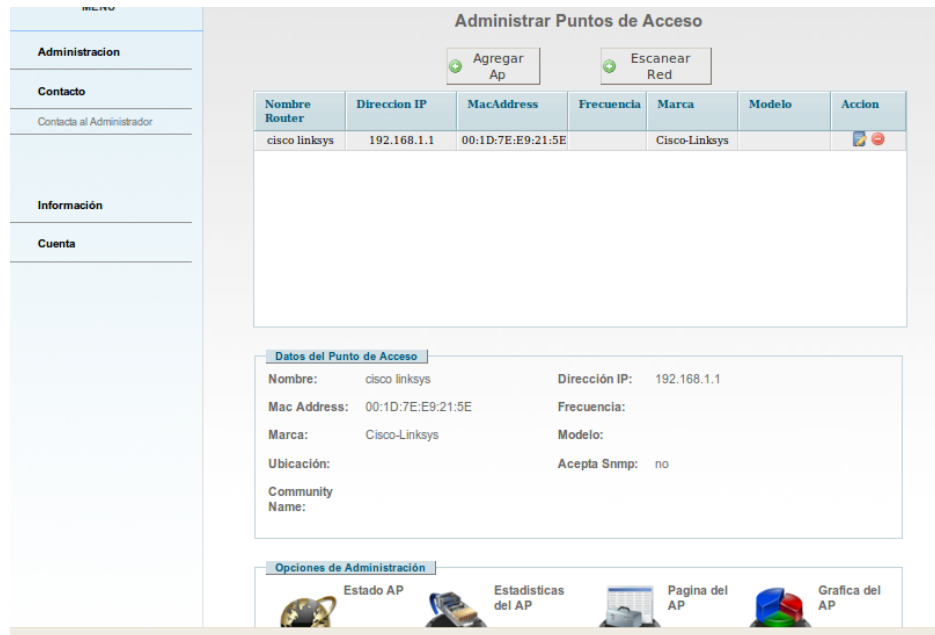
MENU

Administracion

Contacto

Contacta al Administrador

Información

Cuenta

Administrar Puntos de Acceso

Agregar Ap

Escanear Red

| Nombre Router | Direccion IP | MacAddress | Frecuencia | Marca | Modelo | Accion |
|---|---|---|---|---|---|---|
| cisco linksys | 192.168.1.1 | 00:1D:7E:E9:21:5E | | Cisco-Linksys | | |

Datos del Punto de Acceso

Nombre: cisco linksys

Dirección IP: 192.168.1.1

Mac Address: 00:1D:7E:E9:21:5E

Frecuencia:

Marca: Cisco-Linksys

Modelo:

Ubicación:

Acepta Snmp: no

Community Name:

Opciones de Administración

Estado AP

Estadisticas del AP

Pagina del AP

Grafica del AP